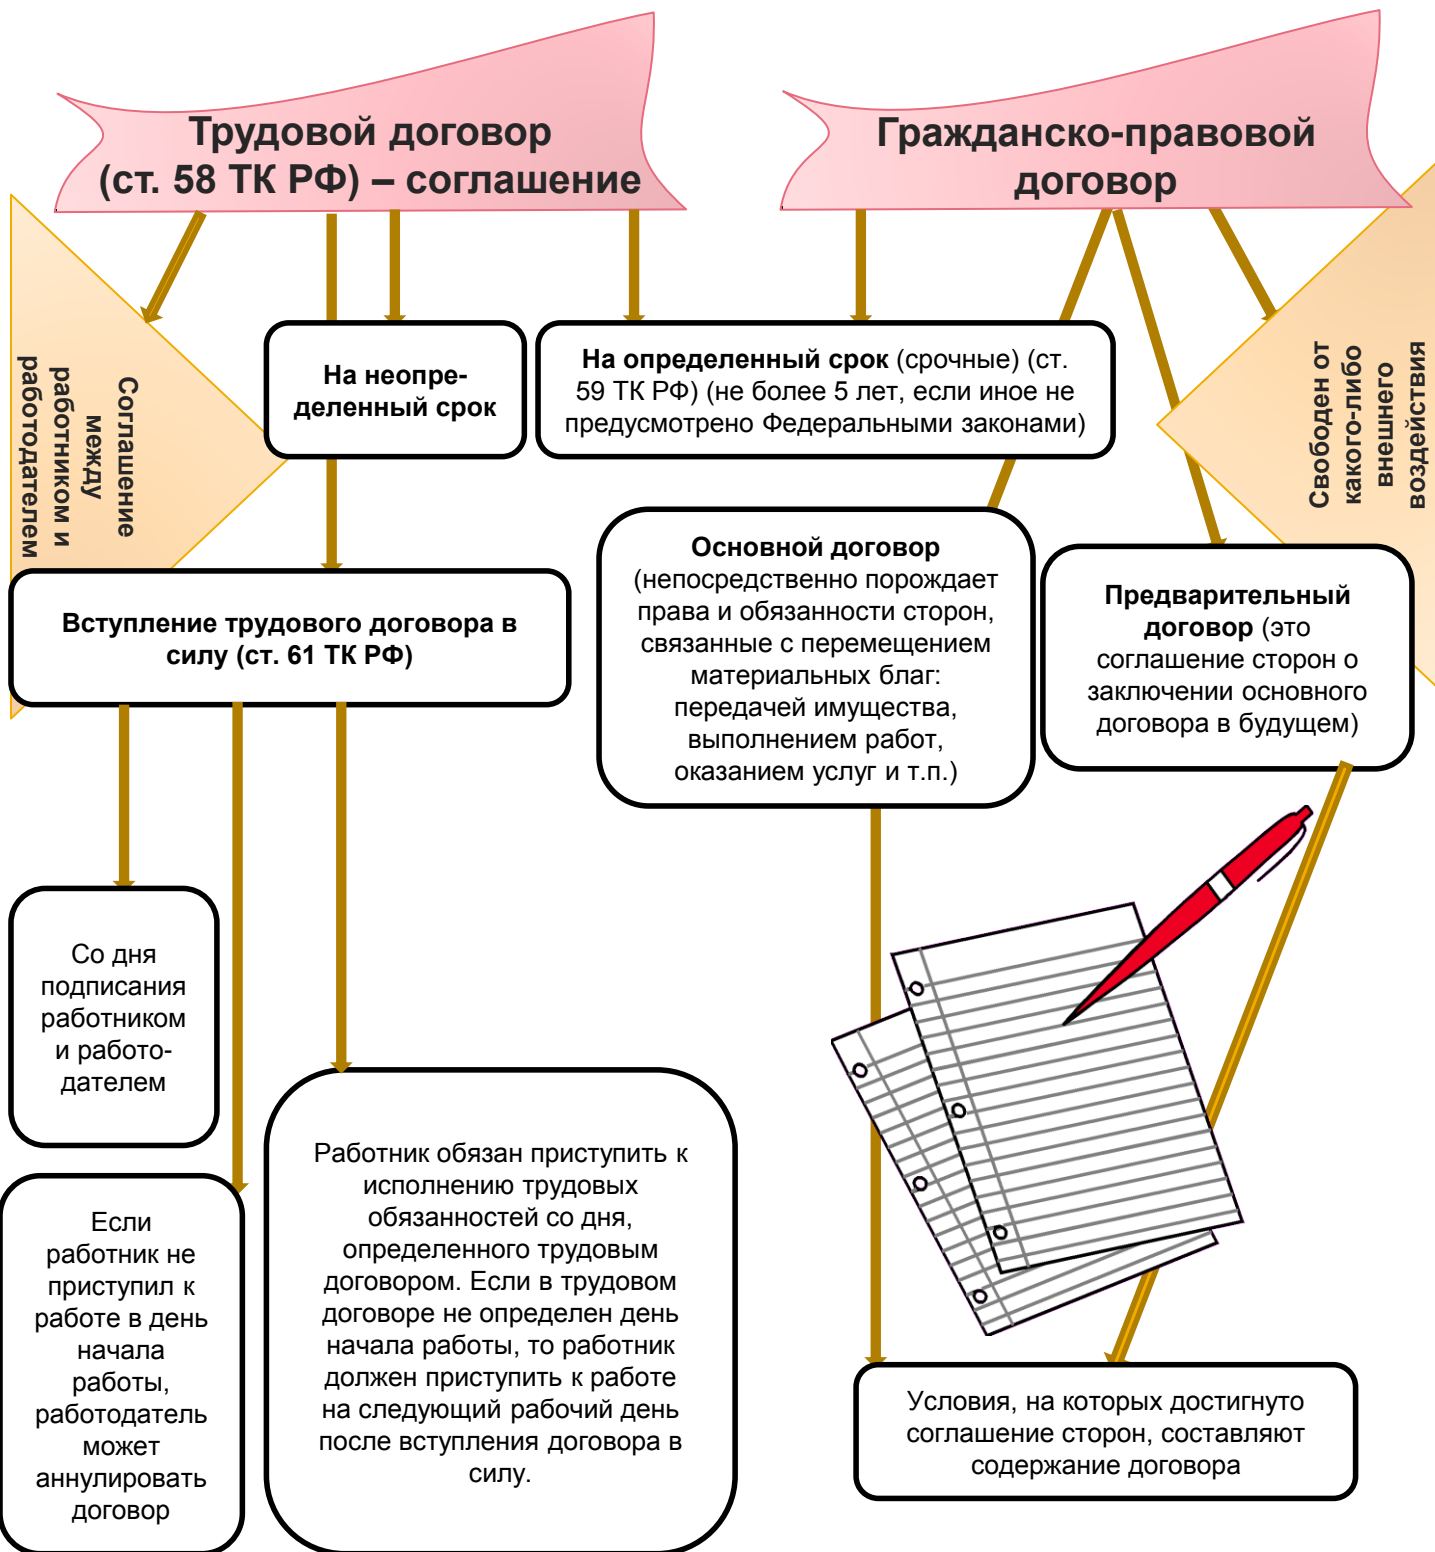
Трудовой договор (ст. 58 ТК РФ) – соглашение

Гражданско-правовой договор

Соглашение между работником и работодателем

На неопределенный срок

На определенный срок (срочные) (ст. 59 ТК РФ) (не более 5 лет, если иное не предусмотрено Федеральными законами)

Свободен от какого-либо внешнего воздействия

Основной договор (непосредственно порождает права и обязанности сторон, связанные с перемещением материальных благ: передачей имущества, выполнением работ, оказанием услуг и т.п.)

Предварительный договор (это соглашение сторон о заключении основного договора в будущем)

Вступление трудового договора в силу (ст. 61 ТК РФ)

Со дня подписания работником и работодателем

Если работник не приступил к работе в день начала работы, работодатель может аннулировать договор

Работник обязан приступить к исполнению трудовых обязанностей со дня, определенного трудовым договором. Если в трудовом договоре не определен день начала работы, то работник должен приступить к работе на следующий рабочий день после вступления договора в силу.

Условия, на которых достигнуто соглашение сторон, составляют содержание договора